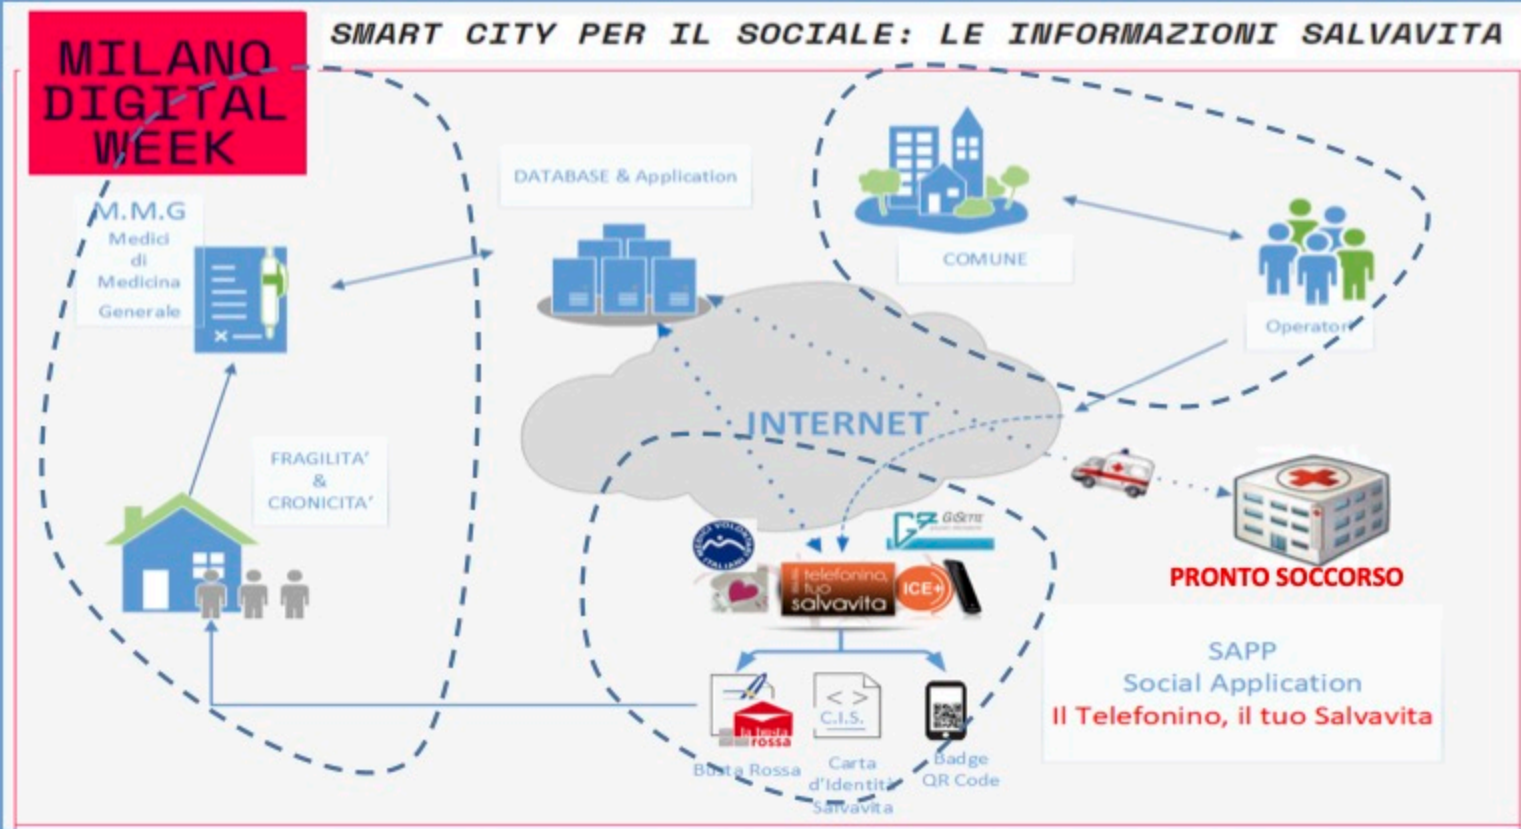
MILANO DIGITAL WEEK

SMART CITY PER IL SOCIALE: LE INFORMAZIONI SALVAVITA

M.M.G
Medici di Medicina Generale

DATABASE & Application

COMUNE

Operator

INTERNET

FRAGILITA' & CRONICITA'

GiSette

telefonino, tuo salvavita

ICE+

PRONTO SOCCORSO

SAPP
Social Application
Il Telefonino, il tuo Salvavita

la busta rossa

Busta Rossa

C.I.S.

Carta d'Identità Salvavita

Badge QR Code